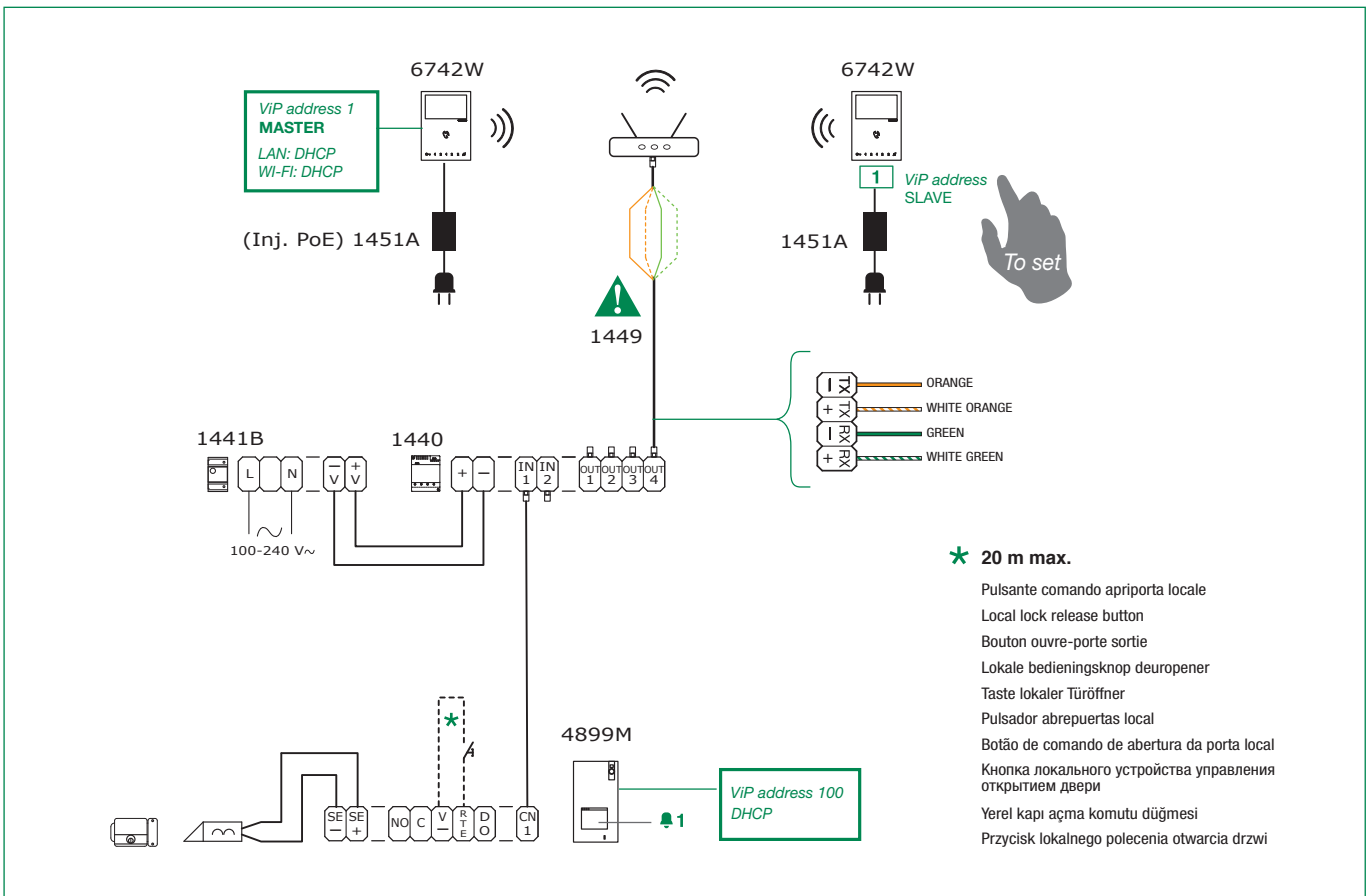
6742W

ViP address 1
MASTER
LAN: DHCP
WI-FI: DHCP

(Inj. PoE) 1451A

6742W

1 ViP address
SLAVE

1451A

To set

1449

TX − ORANGE
TX + WHITE ORANGE
RX − GREEN
RX + WHITE GREEN

1441B

L N

100-240 V~

1440

−V +V + −

IN 1 IN 2 OUT 1 OUT 2 OUT 3 OUT 4

* 20 m max.

Pulsante comando apriporta locale
Local lock release button
Bouton ouvre-porte sortie
Lokale bedieningsknop deuropener
Taste lokaler Türöffner
Pulsador abrepuertas local
Botão de comando de abertura da porta local
Кнопка локального устройства управления открытием двери
Yerel kapı açma komutu düğmesi
Przycisk lokalnego polecenia otwarcia drzwi

4899M

ViP address 100
DHCP

1

SE − SE + NO C V − RTE DO CN 1